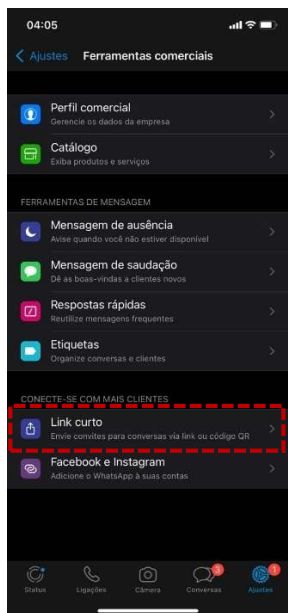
04:05

< Ajustes Ferramentas comerciais

Perfil comercial
Gerencie os dados da empresa

Catálogo
Exiba produtos e serviços

FERRAMENTAS DE MENSAGEM

Mensagem de ausência
Avise quando você não estiver disponível

Mensagem de saudação
Dê as boas-vindas a clientes novos

Respostas rápidas
Reutilize mensagens frequentes

Etiquetas
Organize conversas e clientes

CONECTE-SE COM MAIS CLIENTES

Link curto
Envie convites para conversas via link ou código QR

Facebook e Instagram
Adicione o WhatsApp à suas contas

Status Ligações Câmera 3 Conversas 1 Ajustes